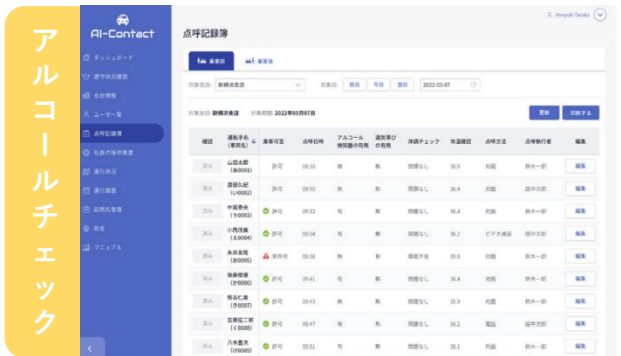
アルコールチェック

AI-Contact

ダッシュボード
運行状況確認
会社情報
ユーザー一覧
点呼記録簿
社員の健康管理
運行状況
運行履歴
訪問先管理
設定
マニュアル

Hiroyuki Tanaka

点呼記録簿

乗車前 乗車後

対象拠点: 新横浜支店 対象期: 昨日 今日 翌日 2022-03-07

対象拠点: 新横浜支店 対象期間: 2022年03月07日

更新 印刷する

| 確認 | 運転手名(車両名) | 乗車可否 | 点呼日時 | アルコール検知器の有無 | 酒気帯びの有無 | 体調チェック | 体温確認 | 点呼方法 | 点呼執行者 | 編集 |
|---|---|---|---|---|---|---|---|---|---|---|
| 済み | 山田太郎(あ0000) | 許可 | 09:36 | 有 | 無 | 問題なし | 36.0 | 対面 | 鈴木一郎 | 編集 |
| 済み | 渡部久紀(い0002) | 許可 | 09:50 | 有 | 無 | 問題なし | 36.4 | 対面 | 田中次郎 | 編集 |
| 済み | 中尾善央(う0003) | 許可 | 09:32 | 有 | 無 | 問題なし | 36.4 | 対面 | 鈴木一郎 | 編集 |
| 済み | 小西淳嘉(え0004) | 許可 | 09:34 | 有 | 無 | 問題なし | 36.2 | ビデオ通話 | 田中次郎 | 編集 |
| 済み | 糸井友和(お0005) | 不許可 | 09:38 | 有 | 有 | 問題不足 | 35.9 | 対面 | 鈴木一郎 | 編集 |
| 済み | 後藤信彦(か0006) | 許可 | 09:41 | 有 | 無 | 問題なし | 36.0 | 対面 | 鈴木一郎 | 編集 |
| 済み | 熊谷仁美(き0007) | 許可 | 09:43 | 有 | 無 | 問題なし | 35.9 | 対面 | 鈴木一郎 | 編集 |
| 済み | 吉澤征二郎(く0008) | 許可 | 09:47 | 有 | 無 | 問題なし | 36.2 | 電話 | 田中次郎 | 編集 |
| 済み | 八木豊夫(け0009) | 許可 | 09:50 | 有 | 無 | 問題なし | 36.1 | 対面 | 鈴木一郎 | 編集 |